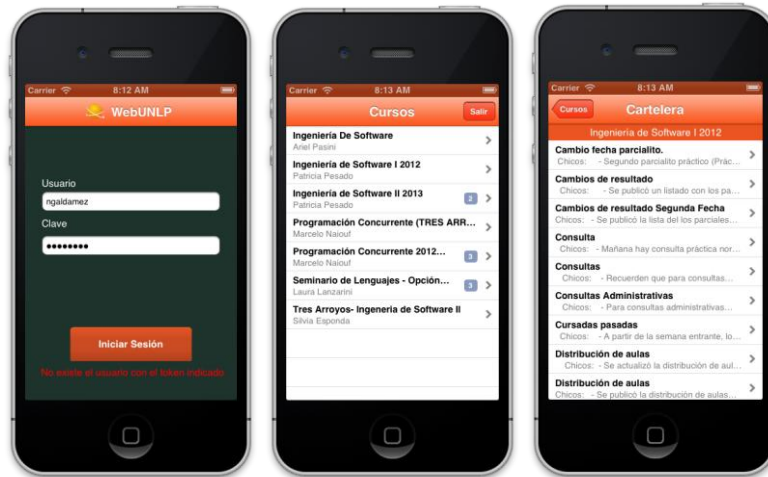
Carrier 8:12 AM

WebUNLP

Usuario

ngaldamez

Clave

••••••••

Iniciar Sesión

No existe el usuario con el token indicado

Carrier 8:13 AM

Cursos

Salir

Ingeniería De Software
Ariel Pasini

Ingeniería de Software I 2012
Patricia Pesado

Ingeniería de Software II 2013
Patricia Pesado
2

Programación Concurrente (TRES ARR...
Marcelo Naiouf

Programación Concurrente 2012...
Marcelo Naiouf
3

Seminario de Lenguajes - Opción...
Laura Lanzarini
3

Tres Arroyos- Ingeniería de Software II
Silvia Esponda

Carrier 8:13 AM

Cursos

Cartelera

Ingeniería de Software I 2012

Cambio fecha parcialito.
Chicos: - Segundo parcialito práctico (Práct...

Cambios de resultado
Chicos: - Se publicó un listado con los pa...

Cambios de resultado Segunda Fecha
Chicos: - Se publicó la lista del los parciales...

Consulta
Chicos: - Mañana hay consulta práctica nor...

Consultas
Chicos: - Recuerden que para consultas...

Consultas Administrativas
Chicos: - Para consultas administrativas...

Cursadas pasadas
Chicos: - A partir de la semana entrante, lo...

Distribución de aulas
Chicos: - Se actualizó la distribución de aul...

Distribución de aulas
Chicos: - Se publicó la distribución de aulas...